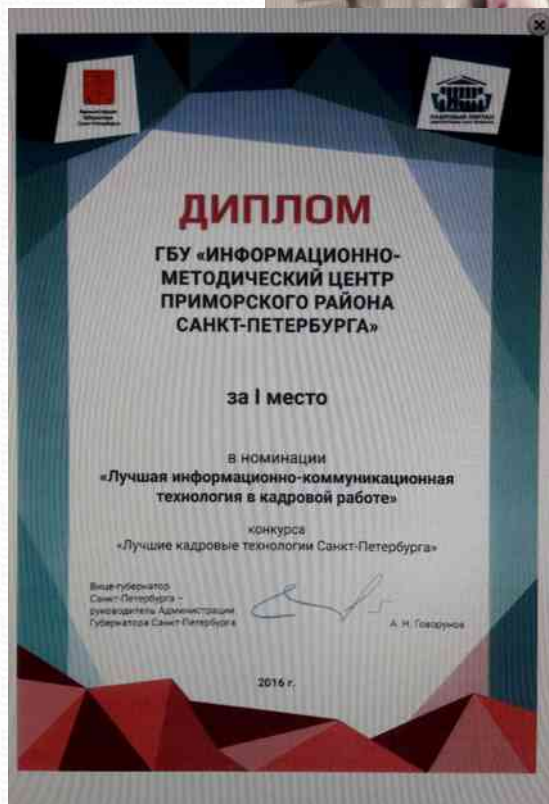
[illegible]

ДИПЛОМ

ГБУ «ИНФОРМАЦИОННО-МЕТОДИЧЕСКИЙ ЦЕНТР ПРИМОРСКОГО РАЙОНА САНКТ-ПЕТЕРБУРГА»

за I место

в номинации
«Лучшая информационно-коммуникационная технология в кадровой работе»

конкурса
«Лучшие кадровые технологии Санкт-Петербурга»

Вице-губернатор Санкт-Петербурга – руководитель Администрации Губернатора Санкт-Петербурга

А. Н. Говорунов

2016 г.